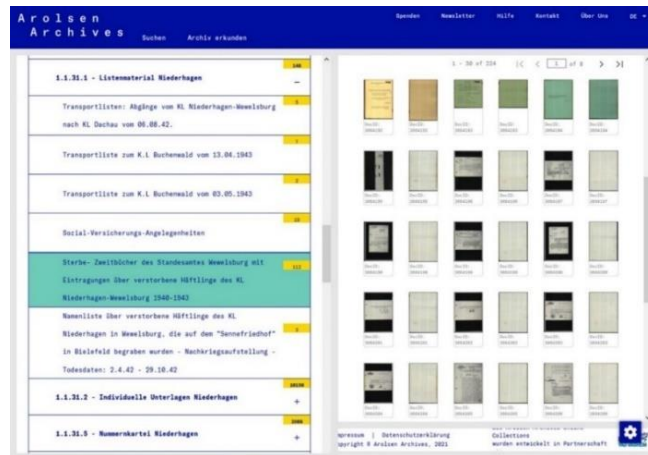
Arolsen Archives

Suchen    Archiv erkunden

Spenden    Newsletter    Hilfe    Kontakt    Über Uns    DE

1.1.31.1 - Listenmaterial Niederhagen

Transportlisten: Abgänge vom KL Niederhagen-Wewelsburg nach KL Dachau vom 06.08.42.

Transportliste zum K.L Buchenwald vom 13.04.1943

Transportliste zum K.L Buchenwald vom 03.05.1943

Social-Versicherungs-Angelegenheiten

Sterbe- Zweitbücher des Standesamtes Wewelsburg mit Eintragungen über verstorbene Häftlinge des KL Niederhagen-Wewelsburg 1940-1943

Namenliste über verstorbene Häftlinge des KL Niederhagen in Wewelsburg, die auf dem "Sennefriedhof" in Bielefeld begraben wurden - Nachkriegsaufstellung - Todesdaten: 2.4.42 - 29.10.42

1.1.31.2 - Individuelle Unterlagen Niederhagen

1.1.31.5 - Nummernkartei Niederhagen

1 - 30 of 324    1 of 8

mpressum | Datenschutzerklärung
opyright © Arolsen Archives, 2021

Collections
worden entwickelt in Partnerschaft